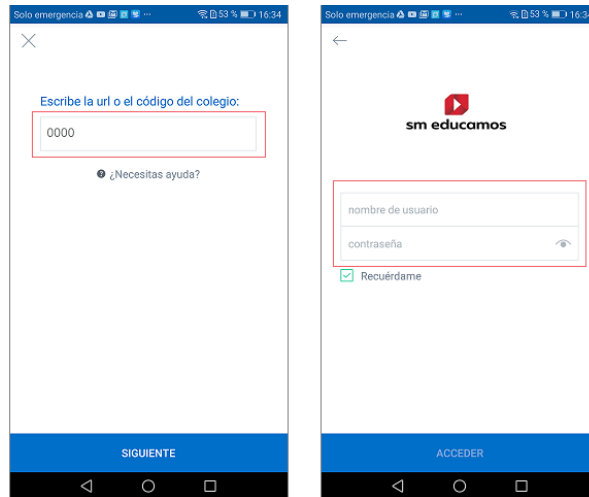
Solo emergencia ... 53 % 16:34

Escribe la url o el código del colegio:

0000

¿Necesitas ayuda?

SIGUIENTE

Solo emergencia ... 53 % 16:34

sm educamos

nombre de usuario

contraseña

Recuérdame

ACCEDER